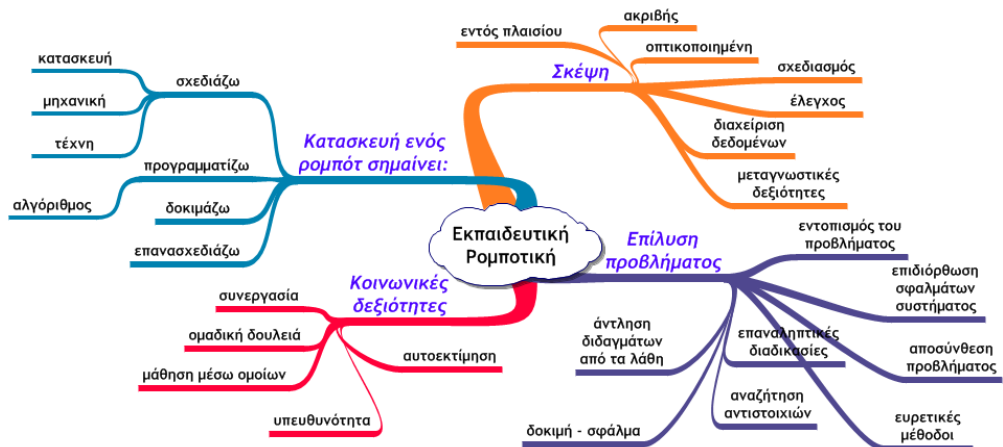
Εκπαιδευτική Ρομποτική

Κατασκευή ενός ρομπότ σημαίνει:

σχεδιάζω

κατασκευή

μηχανική

τέχνη

προγραμματίζω

αλγόριθμος

δοκιμάζω

επανασχεδιάζω

Σκέψη

εντός πλαισίου

ακριβής

οπτικοποιημένη

σχεδιασμός

έλεγχος

διαχείριση δεδομένων

μεταγνωστικές δεξιότητες

Επίλυση προβλήματος

εντοπισμός του προβλήματος

επιδιόρθωση σφαλμάτων συστήματος

αποσύνθεση προβλήματος

ευρετικές μέθοδοι

επαναληπτικές διαδικασίες

αναζήτηση αντιστοιχιών

άντληση διδαγμάτων από τα λάθη

δοκιμή - σφάλμα

Κοινωνικές δεξιότητες

συνεργασία

ομαδική δουλειά

μάθηση μέσω ομοίων

αυτοεκτίμηση

υπευθυνότητα